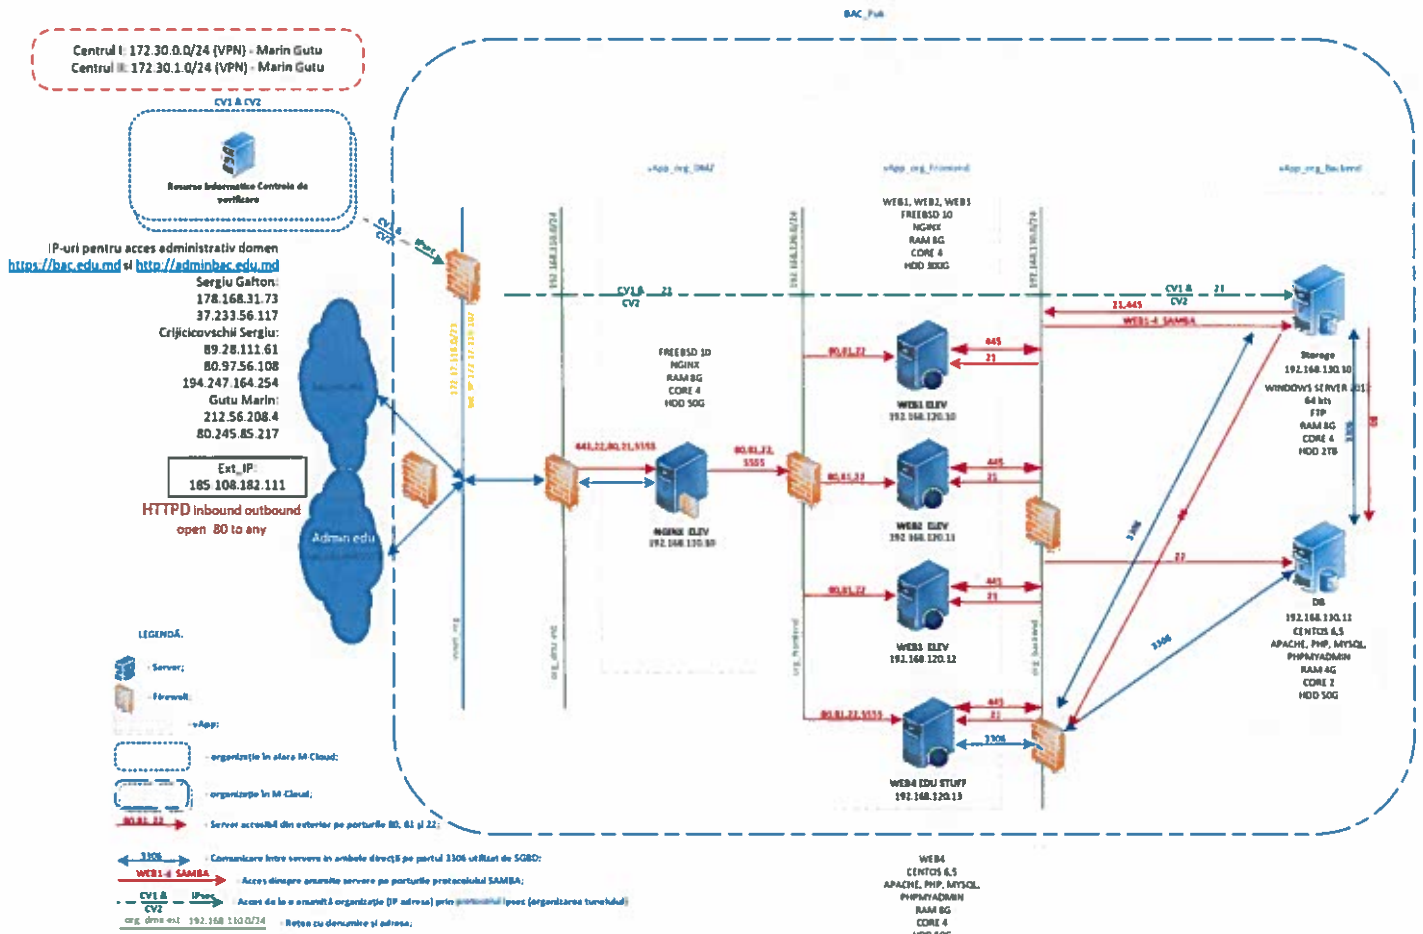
BAC_Full

Centrul I: 172.30.0.0/24 (VPN) - Marin Gutu
Centrul II: 172.30.1.0/24 (VPN) - Marin Gutu

CV1 & CV2

Resurse Informatice Centrele de verificare

IP-uri pentru acces administrativ domen
https://bac.edu.md și http://adminbac.edu.md
Sergiu Gafton:
178.168.31.73
37.233.56.117
Crijicicovschii Sergiu:
89.28.111.61
80.97.56.108
194.247.164.254
Gutu Marin:
212.56.208.4
80.245.85.217

Ext_IP:
185.108.182.111

HTTPD inbound outbound
open 80 to any

Admin edu

LEGENDĂ:
Server;
Firewall;
vApp;
organizație în afara M Cloud;
organizație în M Cloud;
80,81,22 Server accesibil din exterior pe porturile 80, 81 și 22;
3306 Comunicare între servere în ambele direcții pe portul 3306 utilizat de SGBD;
WEB1-4 SAMBA Acces dinspre anumite servere pe porturile protocolului SAMBA;
CV1 & CV2 IPsec Acces de la o anumită organizație (IP adresa) prin protocolul Ipsec (organizarea tunelului)
org_dmz-ext 192.168.110.0/24 Rețea cu denumire și adresa;

vApp_org_DMZ
vApp_org_frontend
vApp_org_backend

CV2 IPsec
172.17.110.0/24
Ext IP 172.17.110.107

192.168.110.0/24
192.168.120.0/24
192.168.130.0/24

CV1 & CV2 22
CV1 & CV2 22
21,445
WEB1-4 SAMBA

FREEBSD 10
NGINX
RAM 8G
CORE 4
HDD 50G

443,22,80,81,5555
NGINX ELEV
192.168.110.10

80,81,22,5555

WEB1, WEB2, WEB3
FREEBSD 10
NGINX
RAM 8G
CORE 4
HDD 300G

80,81,22
445
21
WEB1 ELEV
192.168.120.10

80,81,22
445
21
WEB2 ELEV
192.168.120.11

80,81,22
445
21
WEB3 ELEV
192.168.120.12

80,81,22,5555
445
21
3306
WEB4 EDU STUFF
192.168.120.13

Storage
192.168.130.10
WINDOWS SERVER 2012
64 bits
FTP
RAM 8G
CORE 4
HDD 2TB

3306
3306
22
3306

DB
192.168.130.11
CENTOS 6.5
APACHE, PHP, MYSQL, PHPMYADMIN
RAM 4G
CORE 2
HDD 50G

WEB4
CENTOS 6.5
APACHE, PHP, MYSQL, PHPMYADMIN
RAM 8G
CORE 4